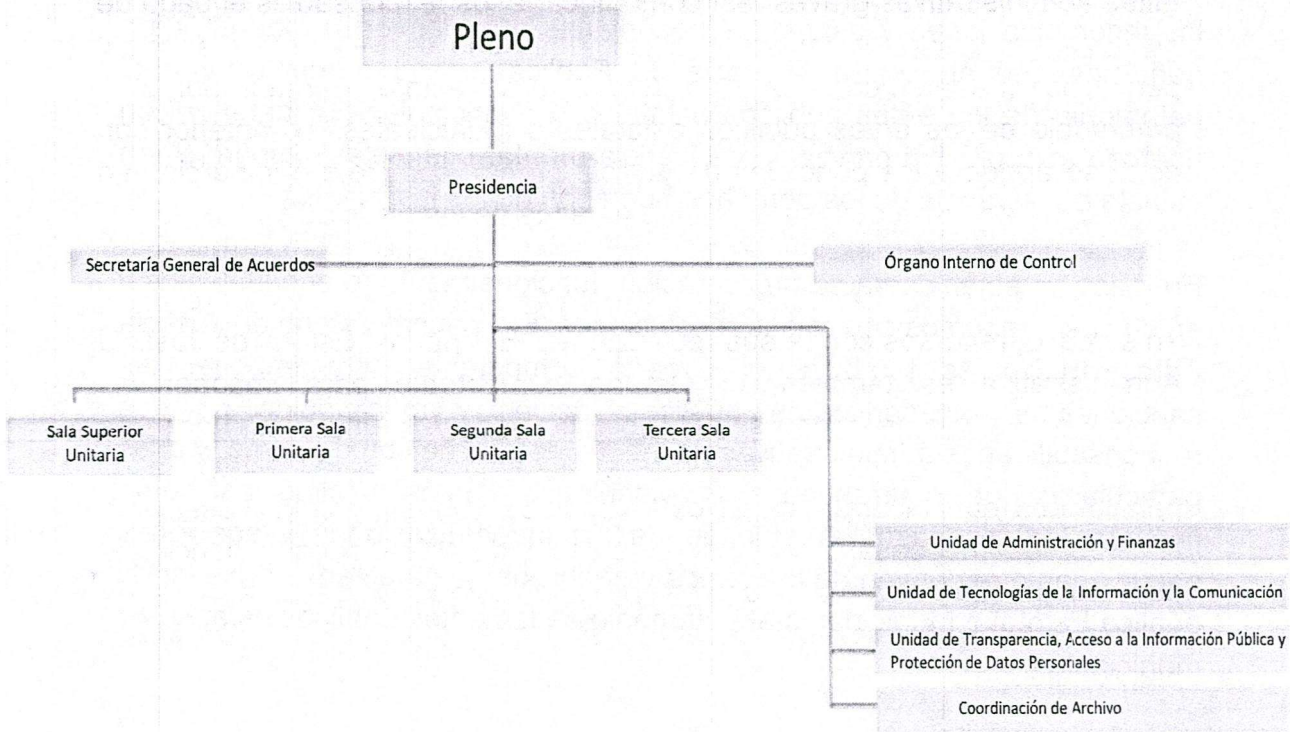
Pleno

Presidencia

Secretaría General de Acuerdos

Órgano Interno de Control

Sala Superior Unitaria

Primera Sala Unitaria

Segunda Sala Unitaria

Tercera Sala Unitaria

Unidad de Administración y Finanzas

Unidad de Tecnologías de la Información y la Comunicación

Unidad de Transparencia, Acceso a la Información Pública y Protección de Datos Personales

Coordinación de Archivo